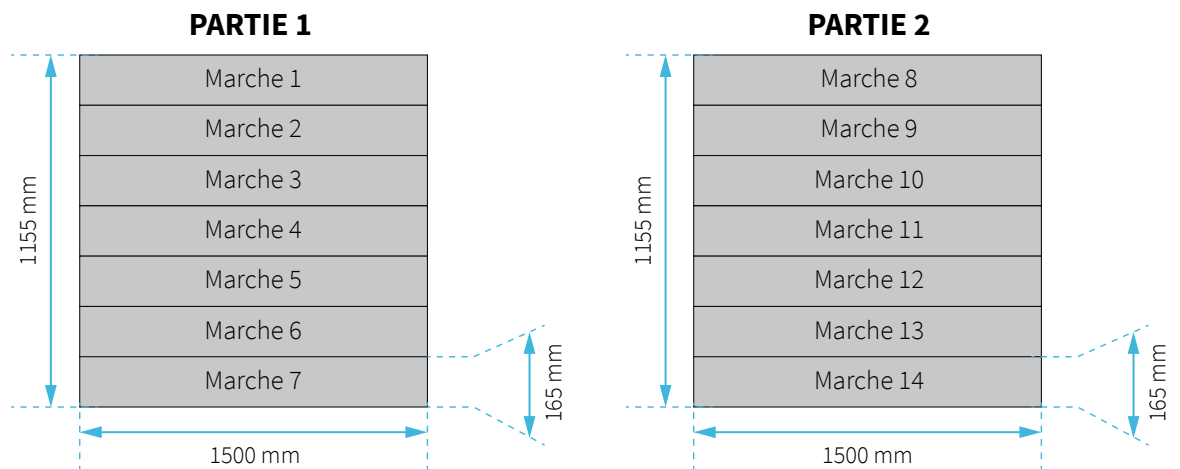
PARTIE 1

1155 mm

Marche 1
Marche 2
Marche 3
Marche 4
Marche 5
Marche 6
Marche 7

165 mm

1500 mm

PARTIE 2

1155 mm

Marche 8
Marche 9
Marche 10
Marche 11
Marche 12
Marche 13
Marche 14

165 mm

1500 mm